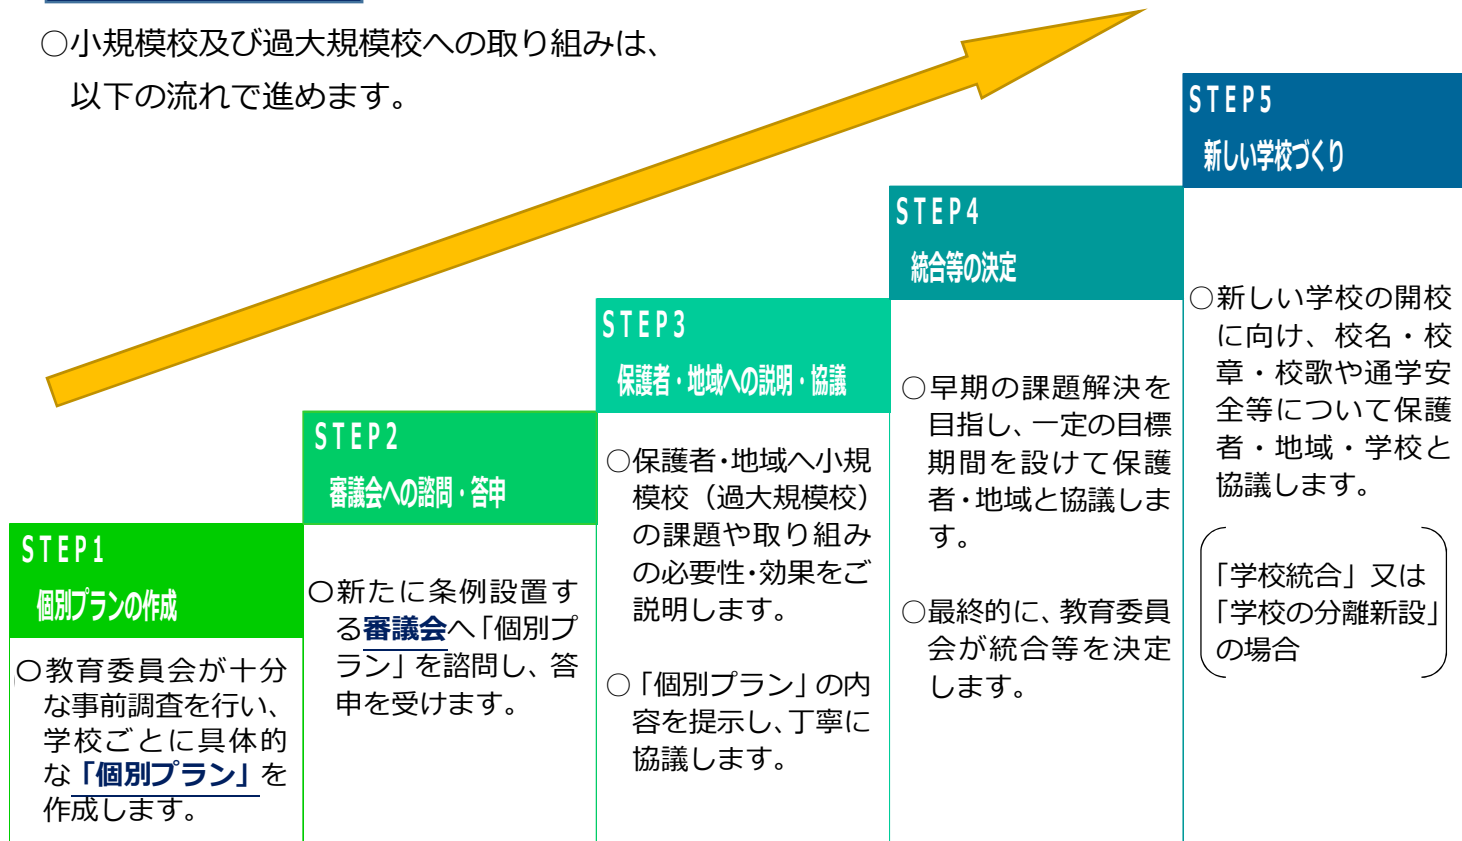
○小規模校及び過大規模校への取り組みは、以下の流れで進めます。

STEP1
個別プランの作成

○教育委員会が十分な事前調査を行い、学校ごとに具体的な「個別プラン」を作成します。

STEP2
審議会への諮問・答申

○新たに条例設置する審議会へ「個別プラン」を諮問し、答申を受けます。

STEP3
保護者・地域への説明・協議

○保護者・地域へ小規模校（過大規模校）の課題や取り組みの必要性・効果をご説明します。

○「個別プラン」の内容を提示し、丁寧に協議します。

STEP4
統合等の決定

○早期の課題解決を目指し、一定の目標期間を設けて保護者・地域と協議します。

○最終的に、教育委員会が統合等を決定します。

STEP5
新しい学校づくり

○新しい学校の開校に向け、校名・校章・校歌や通学安全等について保護者・地域・学校と協議します。

「学校統合」又は「学校の分離新設」の場合